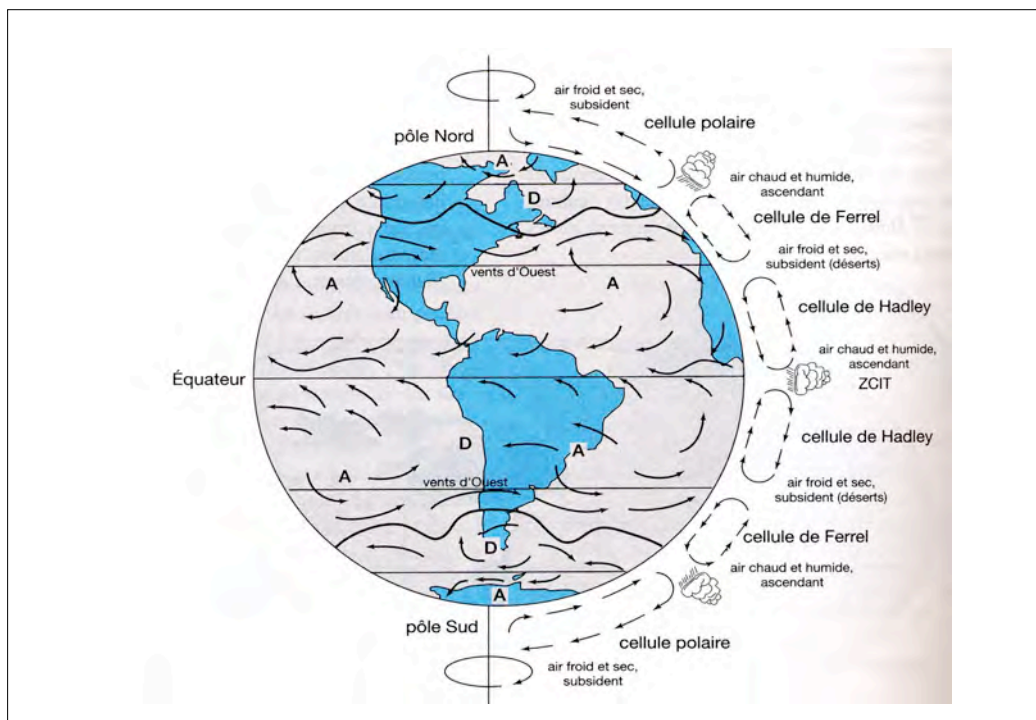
air froid et sec, subsident

cellule polaire

pôle Nord

A

D

air chaud et humide, ascendant

cellule de Ferrel

air froid et sec, subsident (déserts)

vents d'Ouest

A

A

cellule de Hadley

air chaud et humide, ascendant

Équateur

ZCIT

D

A

cellule de Hadley

A

vents d'Ouest

air froid et sec, subsident (déserts)

cellule de Ferrel

D

air chaud et humide, ascendant

A

pôle Sud

cellule polaire

air froid et sec, subsident